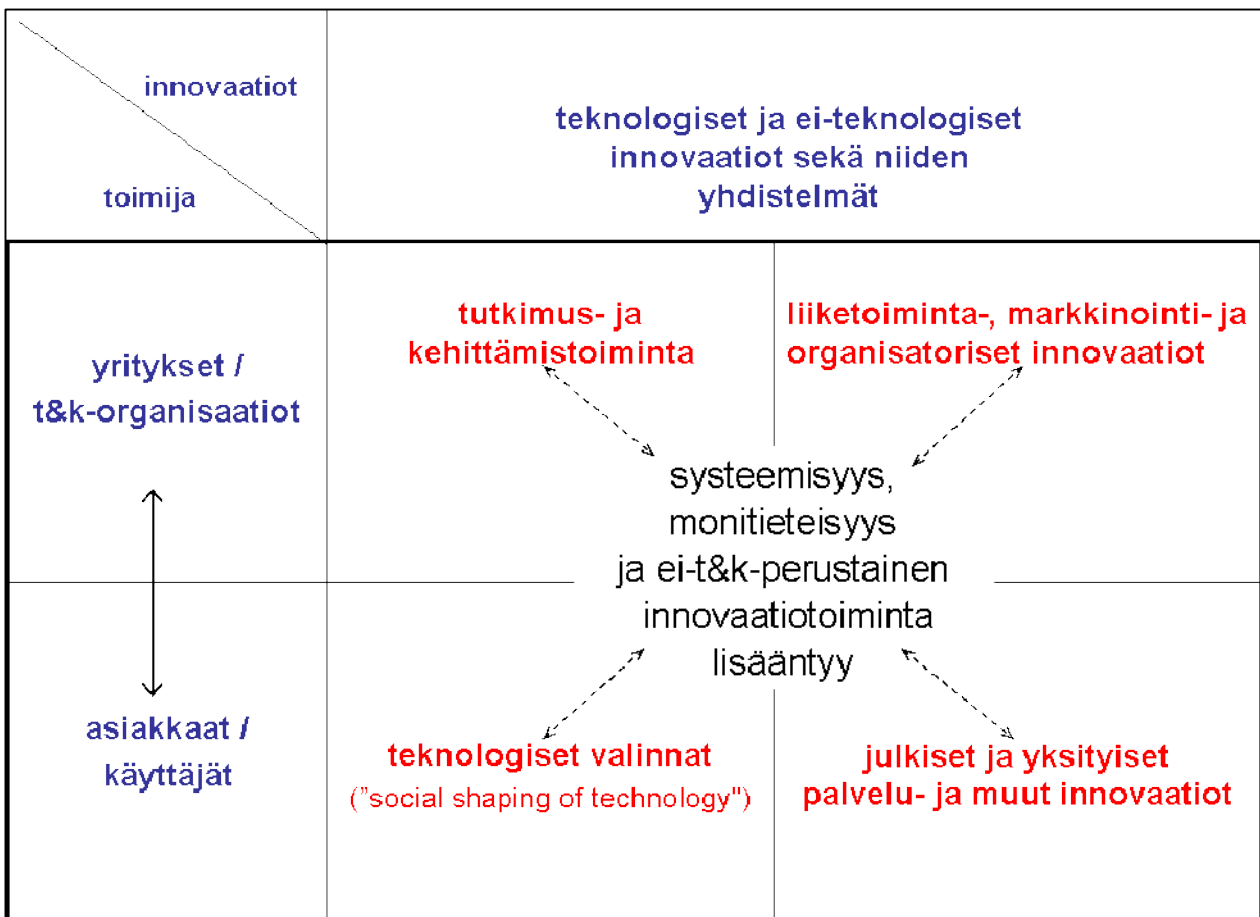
innovaatiot

toimija

teknologiset ja ei-teknologiset innovaatiot sekä niiden yhdistelmät

yritykset / t&k-organisaatiot

asiakkaat / käyttäjät

tutkimus- ja kehittämistoiminta

liiketoiminta-, markkinointi- ja organisatoriset innovaatiot

systeemisyys, monitieteisyys ja ei-t&k-perustainen innovaatiotoiminta lisääntyy

teknologiset valinnat
("social shaping of technology")

julkiset ja yksityiset palvelu- ja muut innovaatiot